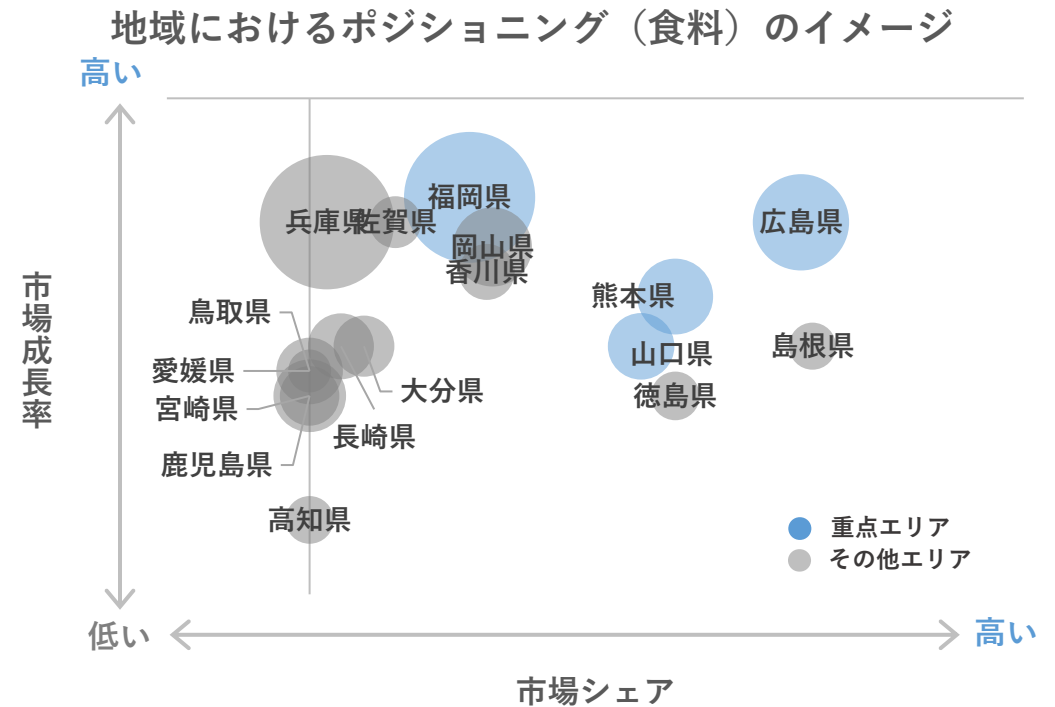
地域におけるポジショニング（食料）のイメージ

高い

市場成長率

福岡県
兵庫県
佐賀県
岡山県
香川県
広島県
熊本県
島根県
山口県
徳島県
鳥取県
愛媛県
大分県
宮崎県
長崎県
鹿児島県
高知県

重点エリア
その他エリア

低い
高い

市場シェア